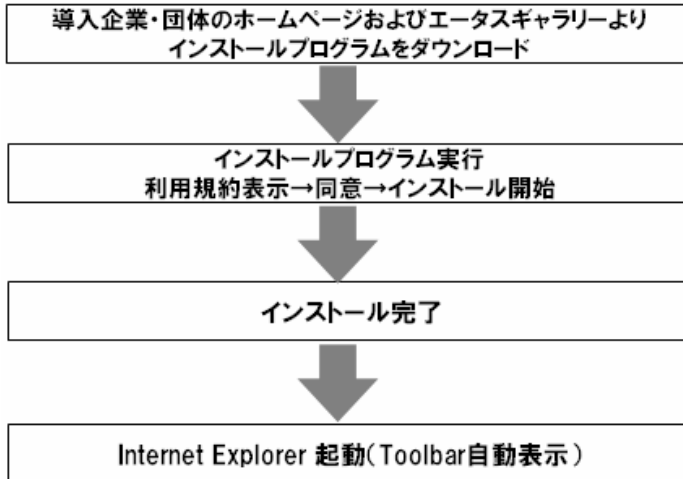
導入企業・団体のホームページおよびエータスギャラリーより
インストールプログラムをダウンロード

インストールプログラム実行
利用規約表示→同意→インストール開始

インストール完了

Internet Explorer 起動(Toolbar自動表示)